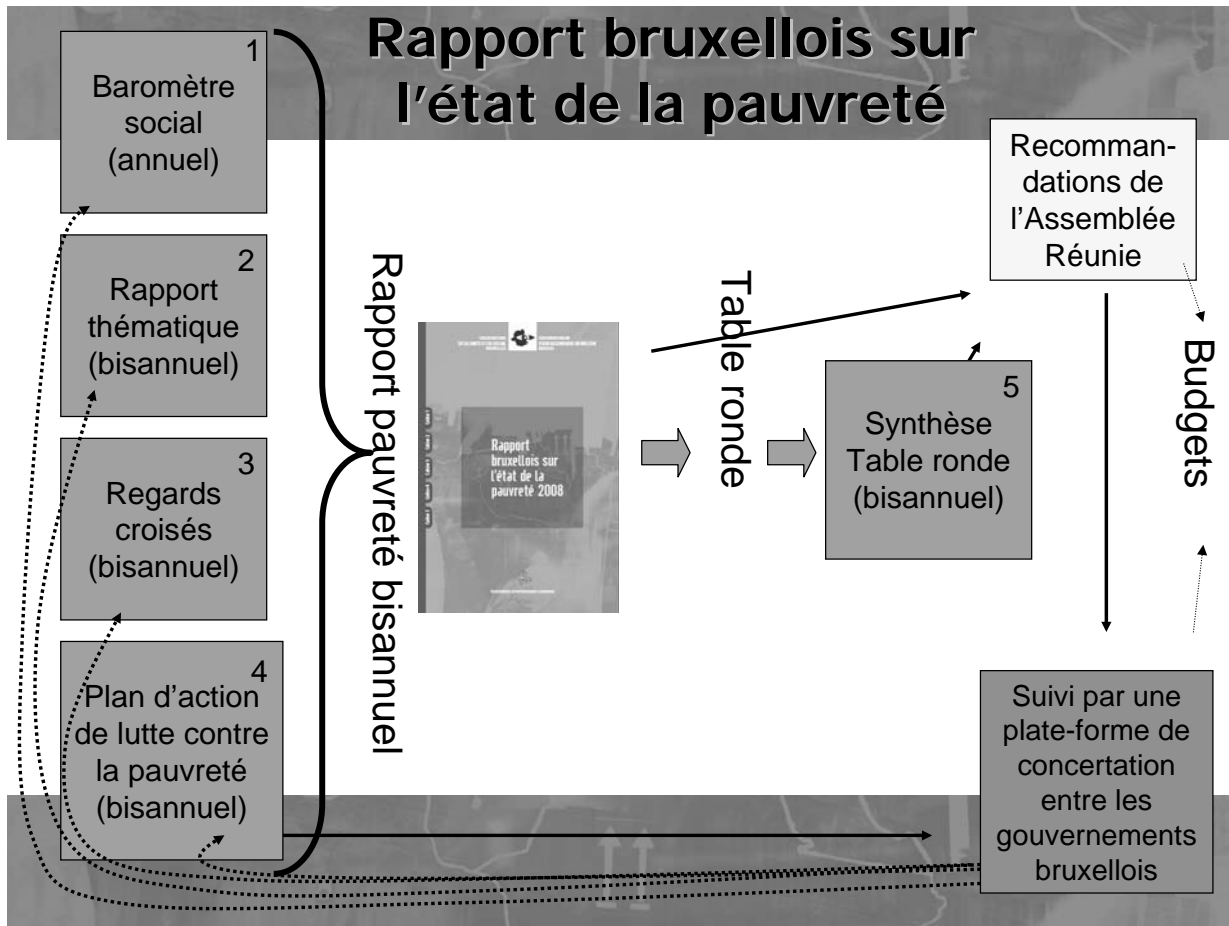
Rapport bruxellois sur l'état de la pauvreté

1
Baromètre social (annuel)

2
Rapport thématique (bisannuel)

3
Regards croisés (bisannuel)

4
Plan d'action de lutte contre la pauvreté (bisannuel)

Rapport pauvreté bisannuel

Rapport bruxellois sur l'état de la pauvreté 2008

Table ronde

5
Synthèse Table ronde (bisannuel)

Recommandations de l'Assemblée Réunie

Budgets

Suivi par une plate-forme de concertation entre les gouvernements bruxellois